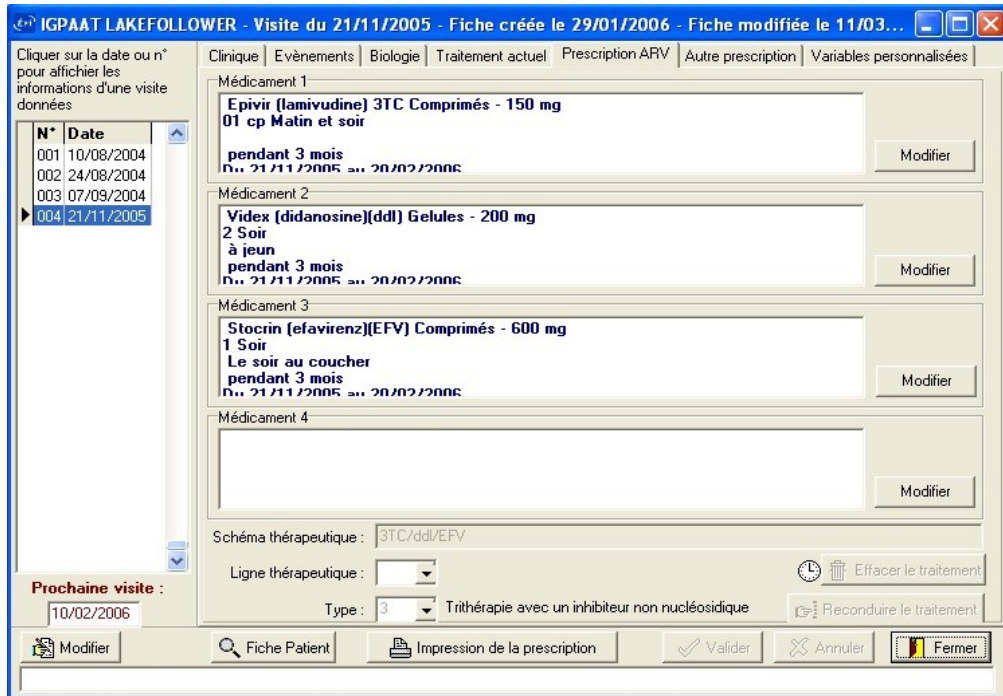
IGPAAT LAKEFOLLOWER - Visite du 21/11/2005 - Fiche créée le 29/01/2006 - Fiche modifiée le 11/03...

Cliquer sur la date ou n° pour afficher les informations d'une visite données

| N° | Date |
|---|---|
| 001 | 10/08/2004 |
| 002 | 24/08/2004 |
| 003 | 07/09/2004 |
| 004 | 21/11/2005 |

Prochaine visite :
10/02/2006

Clinique | Evènements | Biologie | Traitement actuel | Prescription ARV | Autre prescription | Variables personnalisées

Médicament 1
Epivir (lamivudine) 3TC Comprimés - 150 mg
01 cp Matin et soir

pendant 3 mois
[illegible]
Modifier

Médicament 2
Videx (didanosine)(ddl) Gelules - 200 mg
2 Soir
à jeun
pendant 3 mois
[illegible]
Modifier

Médicament 3
Stocrin (efavirenz)(EFV) Comprimés - 600 mg
1 Soir
Le soir au coucher
pendant 3 mois
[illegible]
Modifier

Médicament 4
Modifier

Schéma thérapeutique : 3TC/ddl/EFV

Ligne thérapeutique :
Effacer le traitement

Type : 3 Trithérapie avec un inhibiteur non nucléosidique
Reconduire le traitement

Modifier
Fiche Patient
Impression de la prescription
Valider
Annuler
Fermer